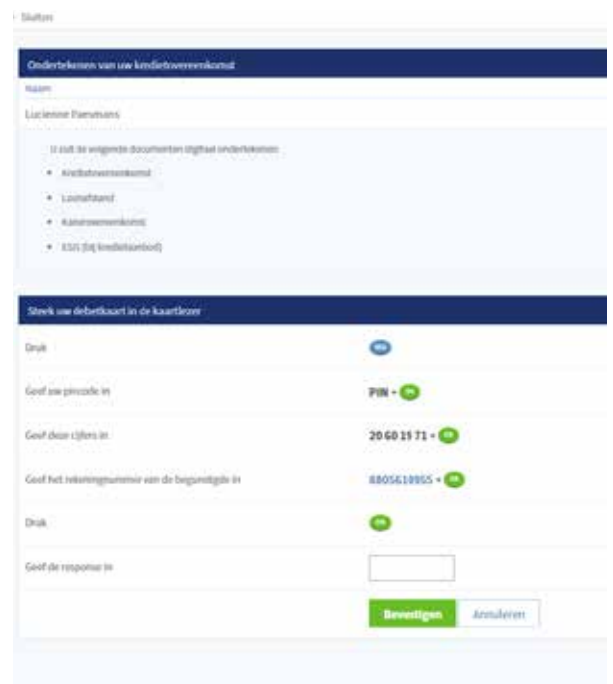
Sluiten

Ondertekenen van uw kredietovereenkomst

Naam

Lucienne Paesmans

U zult de volgende documenten digitaal ondertekenen:

- Kredietovereenkomst
- Loonafstand
- Kaderovereenkomst
- ESIS (bij kredietaanbod)

Steek uw debetkaart in de kaartlezer

Druk

Geef uw pincode in PIN + OK

Geef deze cijfers in 20 60 15 71 + OK

Geef het rekeningnummer van de begunstigde in 8805610955 + OK

Druk OK

Geef de response in

Bevestigen Annuleren